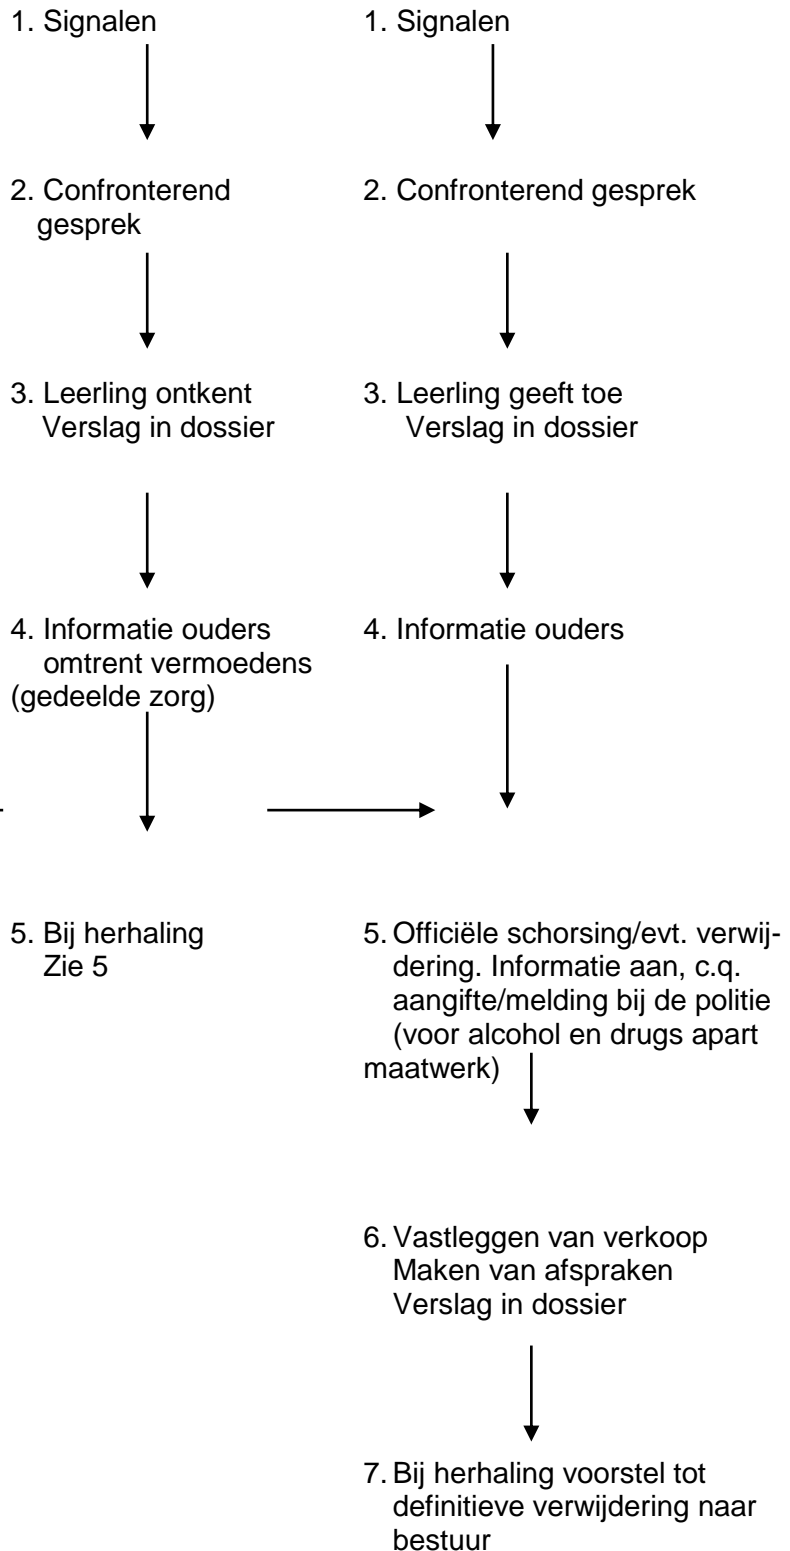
1. Signalen

2. Confronterend gesprek

3. Leerling ontkent
Verslag in dossier

4. Informatie ouders omtrent vermoedens (gedeelde zorg)

5. Bij herhaling
Zie 5

1. Signalen

2. Confronterend gesprek

3. Leerling geeft toe
Verslag in dossier

4. Informatie ouders

5. Officiële schorsing/evt. verwijdering. Informatie aan, c.q. aangifte/melding bij de politie (voor alcohol en drugs apart maatwerk)

6. Vastleggen van verkoop
Maken van afspraken
Verslag in dossier

7. Bij herhaling voorstel tot definitieve verwijdering naar bestuur